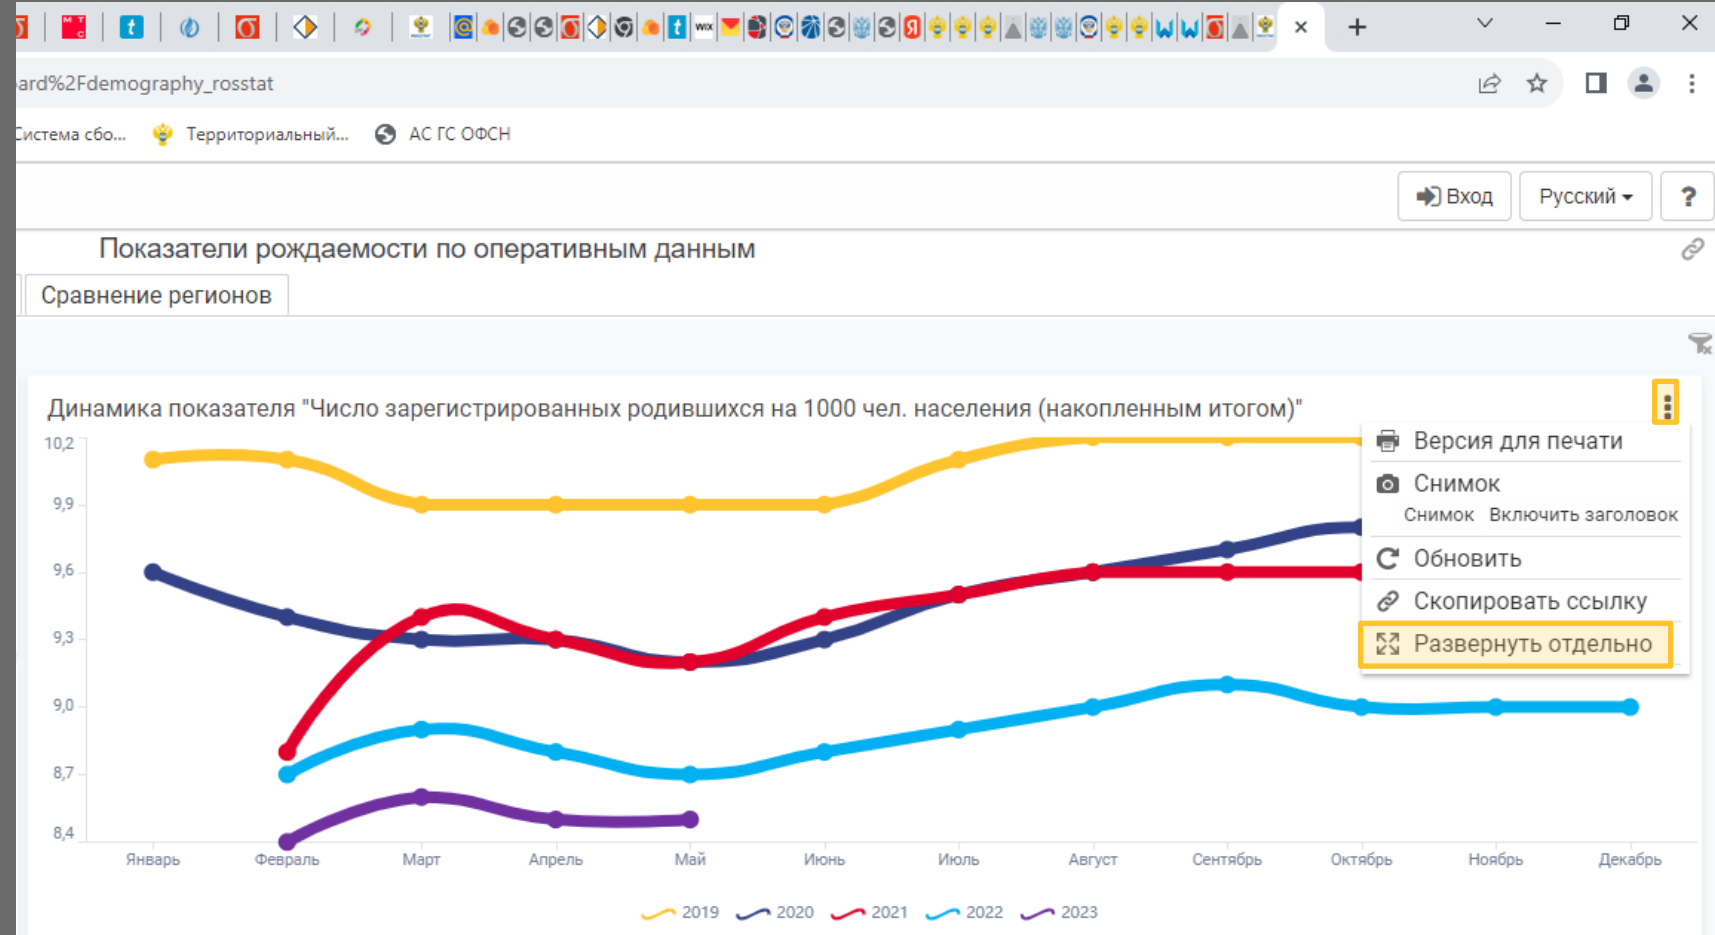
ard%2Fdemography_rosstat

Система сбо... Территориальный... АС ГС ОФСН

Вход Русский ?

Показатели рождаемости по оперативным данным

Сравнение регионов

Динамика показателя "Число зарегистрированных родившихся на 1000 чел. населения (накопленным итогом)"

Версия для печати
Снимок
Снимок Включить заголовок
Обновить
Скопировать ссылку
Развернуть отдельно

10,2
9,9
9,6
9,3
9,0
8,7
8,4

Январь Февраль Март Апрель Май Июнь Июль Август Сентябрь Октябрь Ноябрь Декабрь

2019 2020 2021 2022 2023